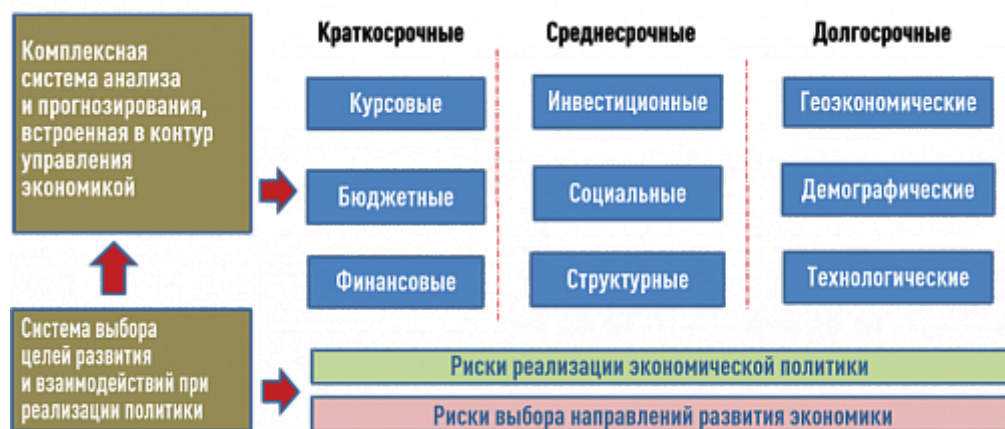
Комплексная система анализа и прогнозирования, встроенная в контур управления экономикой

Система выбора целей развития и взаимодействий при реализации политики

Краткосрочные

Курсовые

Бюджетные

Финансовые

Среднесрочные

Инвестиционные

Социальные

Структурные

Долгосрочные

Геоэкономические

Демографические

Технологические

Риски реализации экономической политики

Риски выбора направлений развития экономики